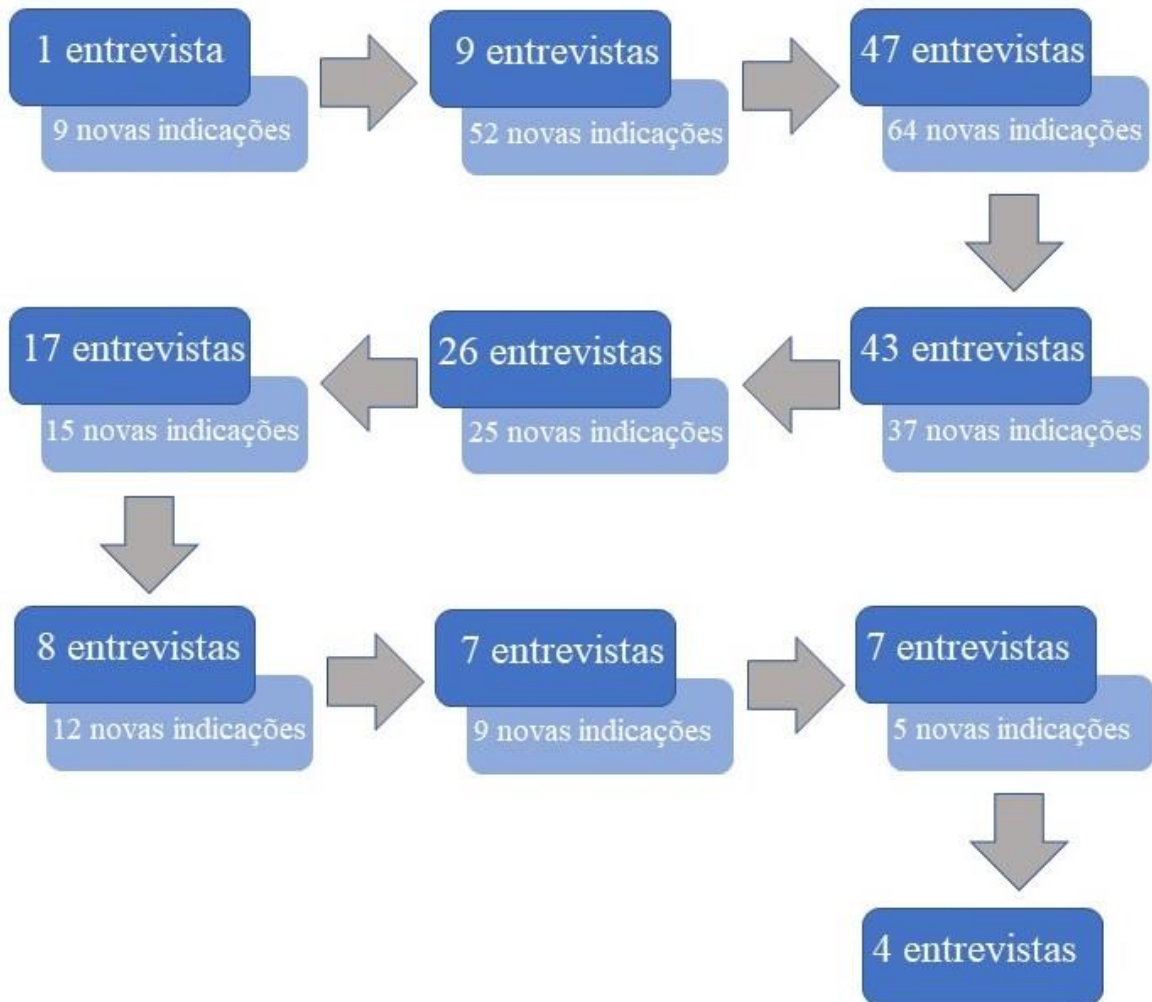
1 entrevista
9 novas indicações

9 entrevistas
52 novas indicações

47 entrevistas
64 novas indicações

17 entrevistas
15 novas indicações

26 entrevistas
25 novas indicações

43 entrevistas
37 novas indicações

8 entrevistas
12 novas indicações

7 entrevistas
9 novas indicações

7 entrevistas
5 novas indicações

4 entrevistas